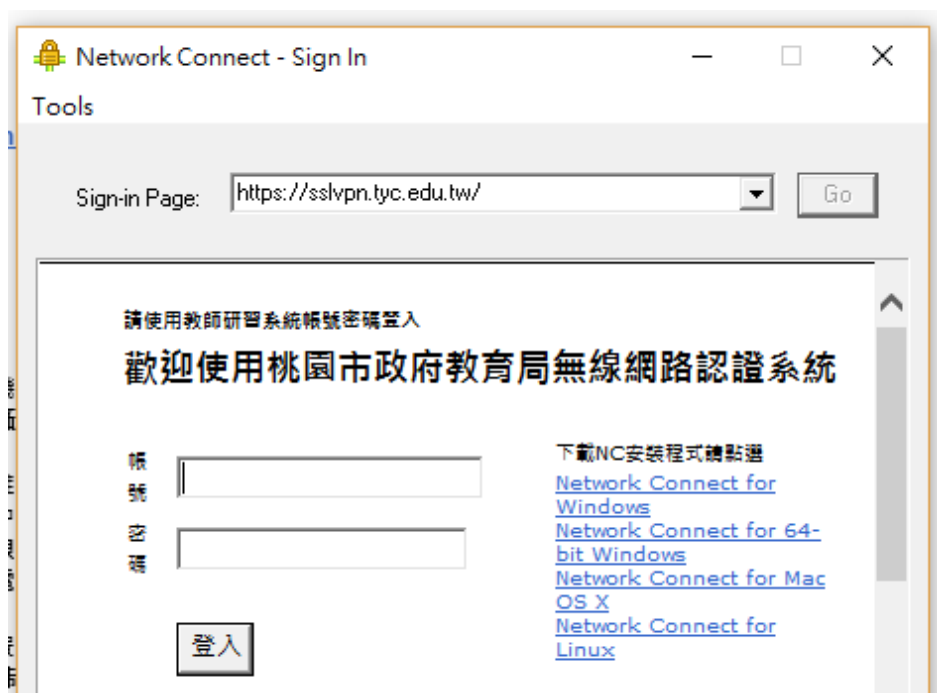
Network Connect - Sign In

Tools

Sign-in Page: https://sslvpn.tyc.edu.tw/ Go

請使用教師研習系統帳號密碼登入

歡迎使用桃園市政府教育局無線網路認證系統

帳號

密碼

登入

下載NC安裝程式請點選

Network Connect for Windows

Network Connect for 64-bit Windows

Network Connect for Mac OS X

Network Connect for Linux